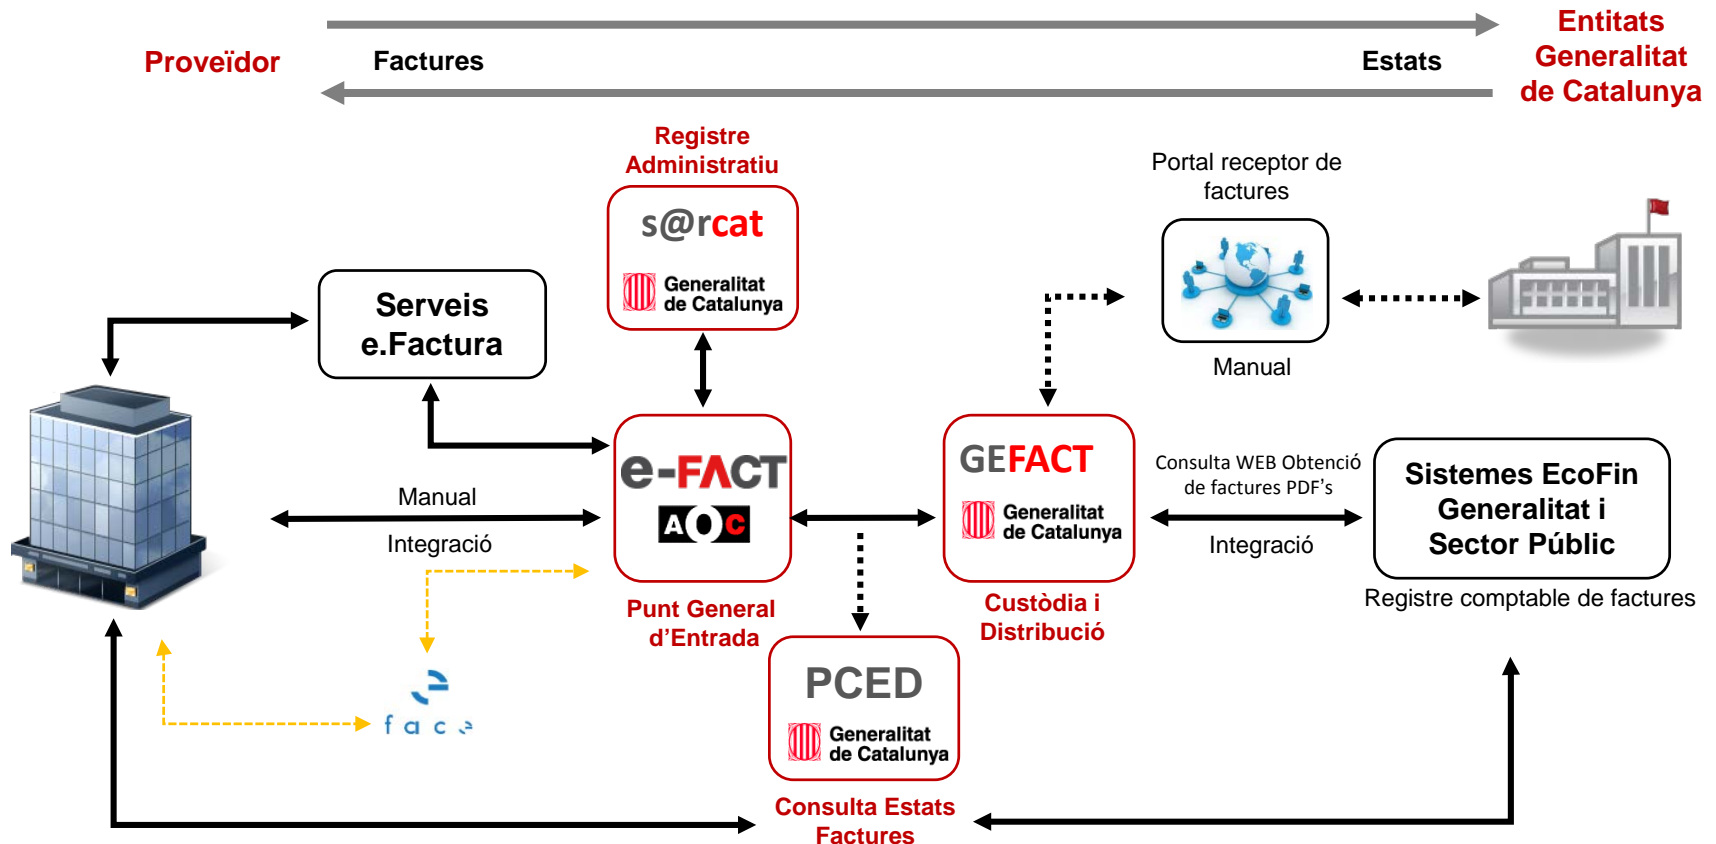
Proveïdor

Factures

Estats

Entitats Generalitat de Catalunya

Registre Administratiu

s@rcat

Generalitat de Catalunya

Portal receptor de factures

Manual

Serveis e.Factura

e-FACT

AOC

Punt General d'Entrada

GEFACT

Generalitat de Catalunya

Custòdia i Distribució

Consulta WEB Obtenció de factures PDF's

Integració

Sistemes EcoFin Generalitat i Sector Públic

Registre comptable de factures

Manual

Integració

face

PCED

Generalitat de Catalunya

Consulta Estats Factures